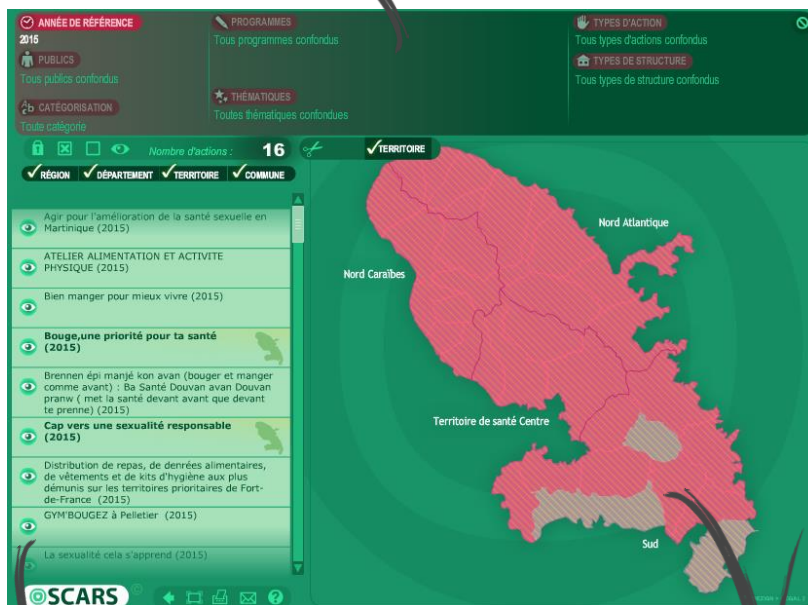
ANNÉE DE RÉFÉRENCE
2015
PUBLICS
Tous publics confondus
CATÉGORISATION
Toute catégorie

PROGRAMMES
Tous programmes confondus
THÉMATIQUES
Toutes thématiques confondues

TYPES D'ACTION
Tous types d'actions confondus
TYPES DE STRUCTURE
Tous types de structure confondus

Nombre d'actions : 16
TERRITOIRE
RÉGION DÉPARTEMENT TERRITOIRE COMMUNE

Agir pour l'amélioration de la santé sexuelle en Martinique (2015)
ATELIER ALIMENTATION ET ACTIVITE PHYSIQUE (2015)
Bien manger pour mieux vivre (2015)
Bouge,une priorité pour ta santé (2015)
Brennen épi manjé kon avan (bouger et manger comme avant) : Ba Santé Douvan avan Douvan pranw ( met la santé devant avant que devant te prenne) (2015)
Cap vers une sexualité responsable (2015)
Distribution de repas, de denrées alimentaires, de vêtements et de kits d'hygiène aux plus démunis sur les territoires prioritaires de Fort-de-France (2015)
GYM'BOUGEZ à Pelletier (2015)
La sexualité cela s'apprend (2015)

Nord Atlantique
Nord Caraïbes
Territoire de santé Centre
Sud

OSCARS